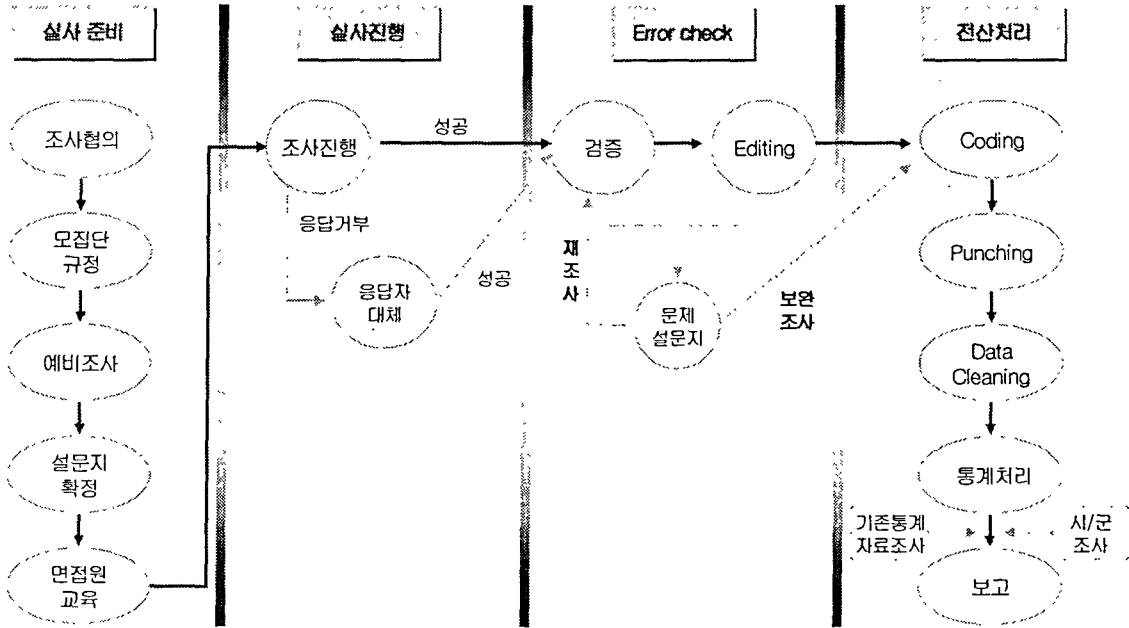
실사 준비

조사협의

모집단 규정

예비조사

설문지 확정

면접원 교육

실사진행

조사진행

성공

응답거부

응답자 대체

성공

Error check

검증

Editing

재조사

문제 설문지

보완 조사

전산처리

Coding

Punching

Data Cleaning

통계처리

기존통계 자료조사

시/군 조사

보고